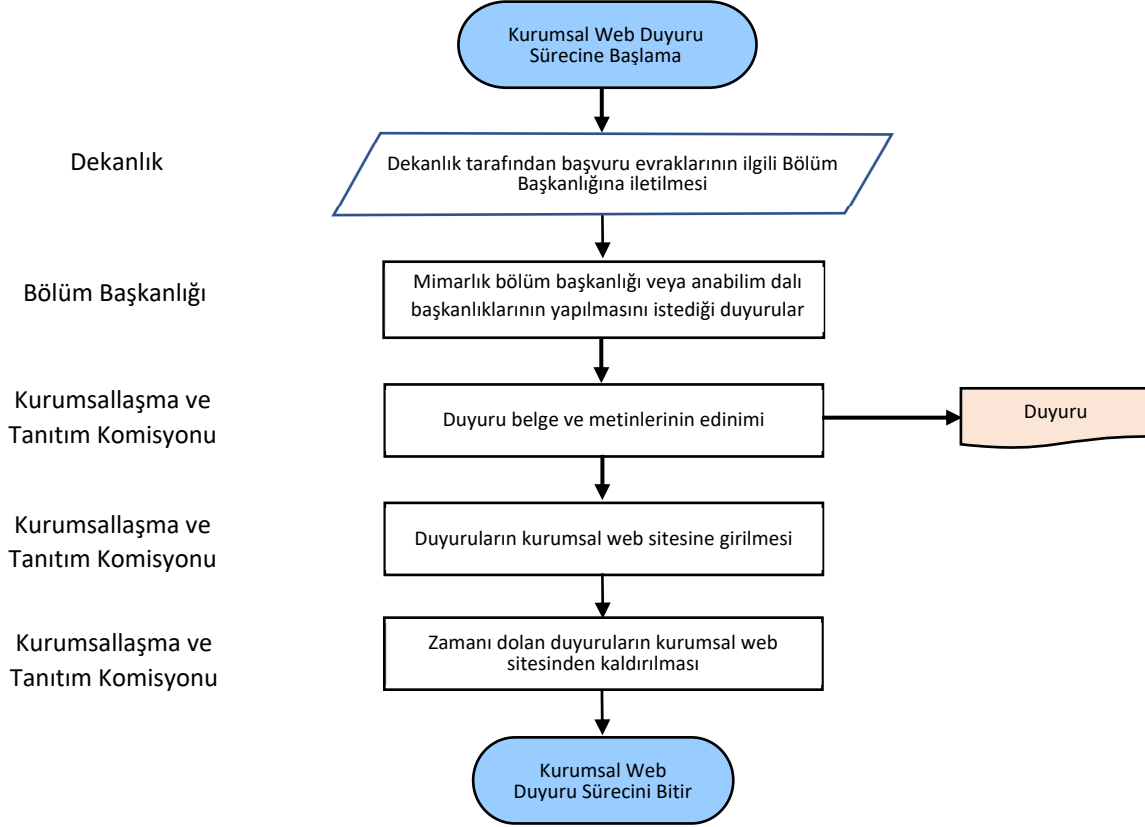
Kurumsal Web Duyuru Sürecine Başlama

Dekanlık

Dekanlık tarafından başvuru evraklarının ilgili Bölüm Başkanlığına iletilmesi

Bölüm Başkanlığı

Mimarlık bölüm başkanlığı veya anabilim dalı başkanlıklarının yapılmasını istediği duyurular

Kurumsallaşma ve Tanıtım Komisyonu

Duyuru belge ve metinlerinin edinimi

Duyuru

Kurumsallaşma ve Tanıtım Komisyonu

Duyuruların kurumsal web sitesine girilmesi

Kurumsallaşma ve Tanıtım Komisyonu

Zamanı dolan duyuruların kurumsal web sitesinden kaldırılması

Kurumsal Web Duyuru Sürecini Bitir